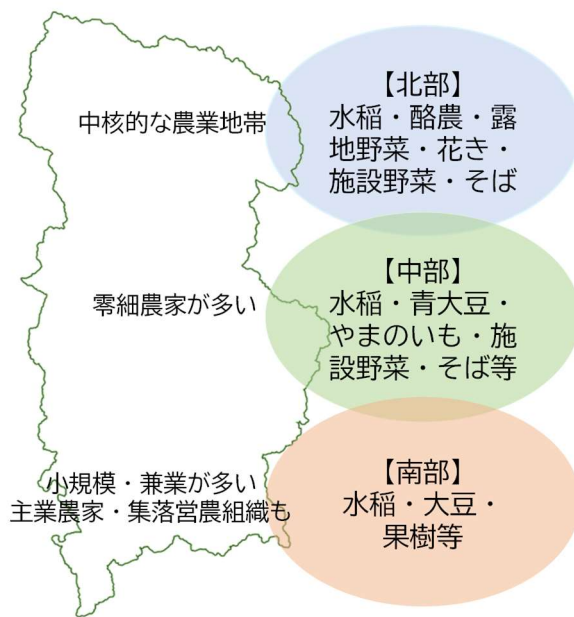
中核的な農業地帯

【北部】
水稲・酪農・露地野菜・花き・施設野菜・そば

零細農家が多い

【中部】
水稲・青大豆・やまのいも・施設野菜・そば等

小規模・兼業が多い
主業農家・集落営農組織も

【南部】
水稲・大豆・果樹等